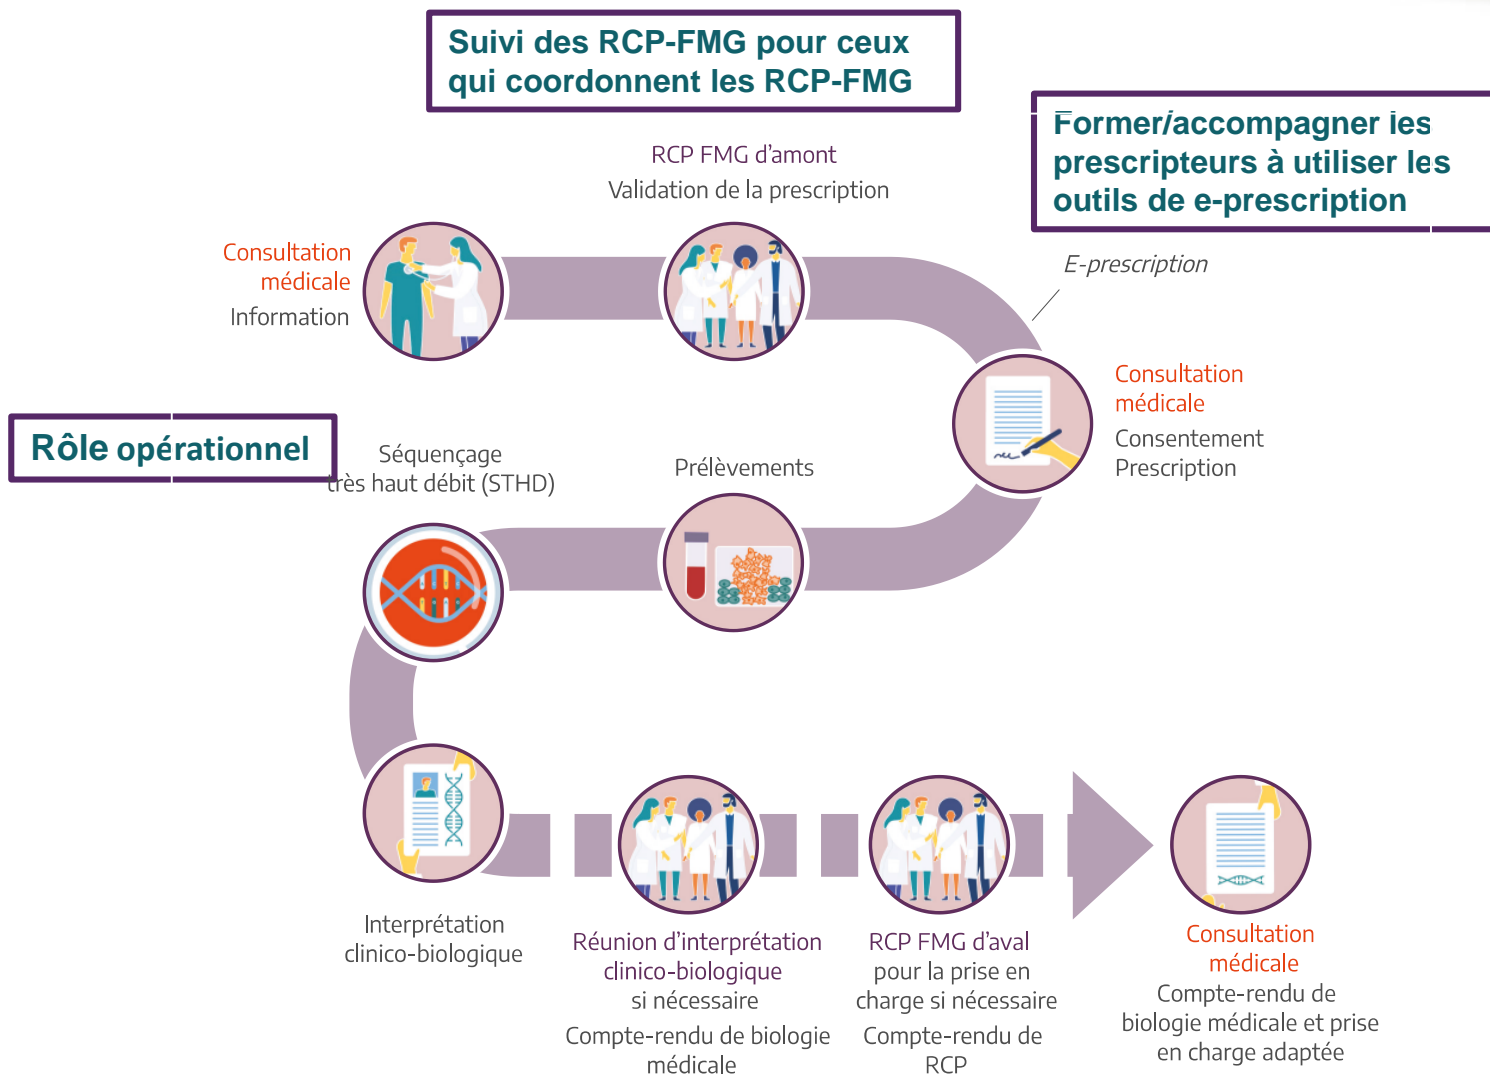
Suivi des RCP-FMG pour ceux qui coordonnent les RCP-FMG

Former/accompagner les prescripteurs à utiliser les outils de e-prescription

RCP FMG d'amont
Validation de la prescription

Consultation médicale
Information

E-prescription

Consultation médicale
Consentement
Prescription

Rôle opérationnel

Séquençage très haut débit (STHD)

Prélèvements

Interprétation clinico-biologique

Réunion d'interprétation clinico-biologique si nécessaire
Compte-rendu de biologie médicale

RCP FMG d'aval pour la prise en charge si nécessaire
Compte-rendu de RCP

Consultation médicale
Compte-rendu de biologie médicale et prise en charge adaptée